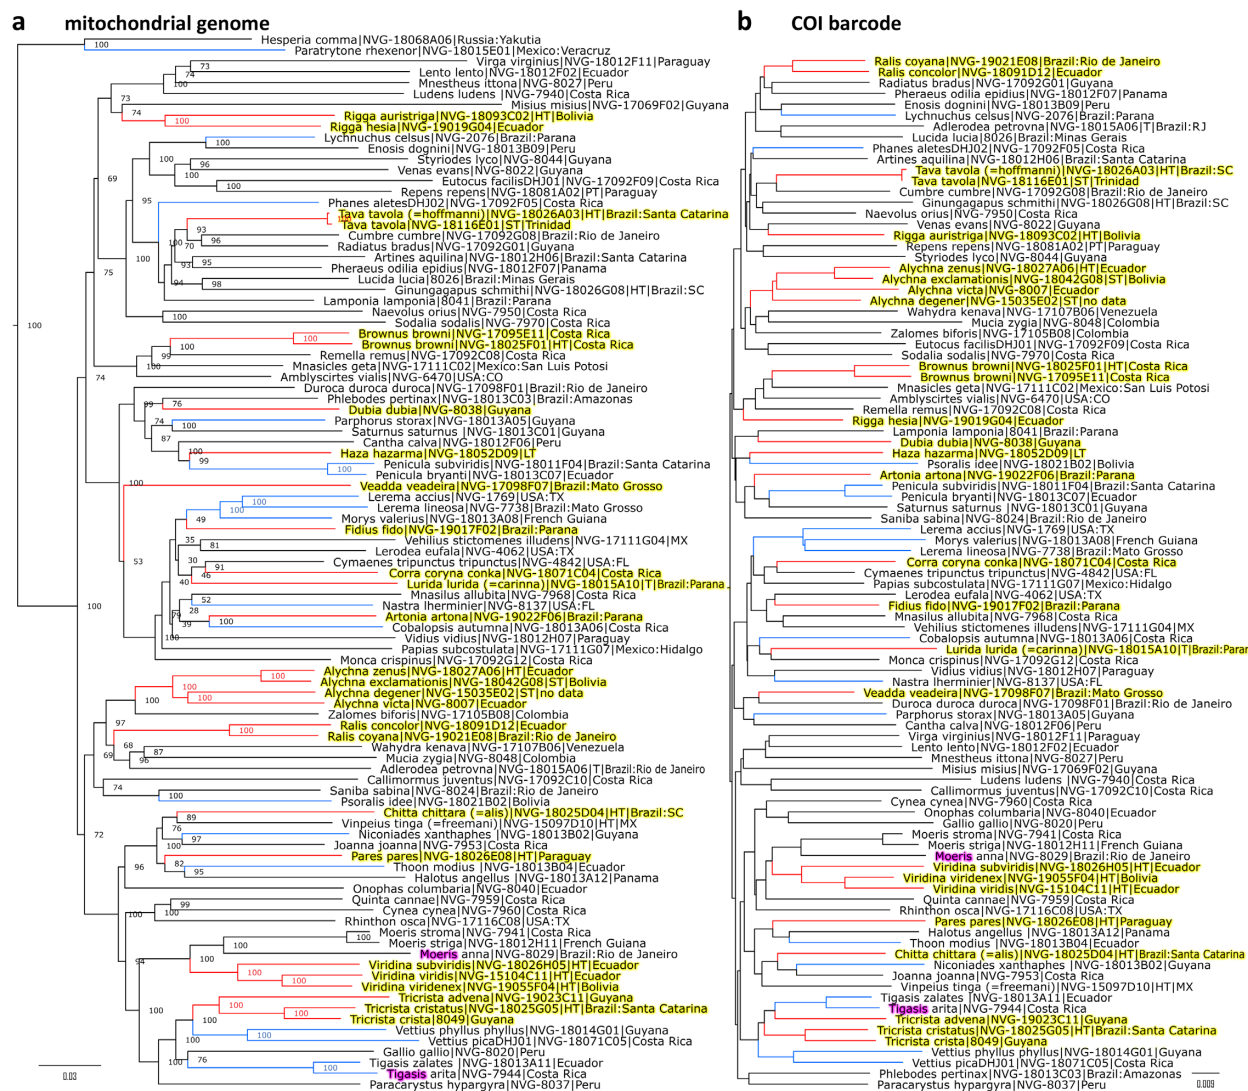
a mitochondrial genome

Hesperia comma|NVG-18068A06|Russia:Yakutia
100
Paratrytone rhexenor|NVG-18015E01|Mexico:Veracruz
Virga virginius|NVG-18012F11|Paraguay
73
Lento lento|NVG-18012F02|Ecuador
74
Mnestheus ittona|NVG-8027|Peru
100
Ludens ludens |NVG-7940|Costa Rica
Misius misius|NVG-17069F02|Guyana
73
74
Rigga auristriga|NVG-18093C02|HT|Bolivia
100
Rigga hesia|NVG-19019G04|Ecuador
Lychnuchus celsus|NVG-2076|Brazil:Parana
100
Enosis dognini|NVG-18013B09|Peru
Styriodes lyco|NVG-8044|Guyana
100
96
Venas evans|NVG-8022|Guyana
69
Eutocus facilisDHJ01|NVG-17092F09|Costa Rica
100
100
Repens repens|NVG-18081A02|PT|Paraguay
Phanes aletesDHJ02|NVG-17092F05|Costa Rica
95
Tava tavola (=hoffmanni)|NVG-18026A03|HT|Brazil:Santa Catarina
93
Tava tavola|NVG-18116E01|ST|Trinidad
100
Cumbre cumbre|NVG-17092G08|Brazil:Rio de Janeiro
96
70
Radiatus bradus|NVG-17092G01|Guyana
100
Artines aquilina|NVG-18012H06|Brazil:Santa Catarina
95
93
Pheraeus odilia epidius|NVG-18012F07|Panama
75
Lucida lucia|8026|Brazil:Minas Gerais
94
98
Ginungagapus schmithi|NVG-18026G08|HT|Brazil:SC
Lamponia lamponia|8041|Brazil:Parana
Naevolus orius|NVG-7950|Costa Rica
100
100
Sodalia sodalis|NVG-7970|Costa Rica
Brownus browni|NVG-17095E11|Costa Rica
100
Brownus browni|NVG-18025F01|HT|Costa Rica
100
99
Remella remus|NVG-17092C08|Costa Rica
Mnasicles geta|NVG-17111C02|Mexico:San Luis Potosi
100
74
Amblyscirtes vialis|NVG-6470|USA:CO
Duroca duroca|NVG-17098F01|Brazil:Rio de Janeiro
Phlebodes pertinax|NVG-18013C03|Brazil:Amazonas
99
76
Dubia dubia|NVG-8038|Guyana
Parphorus storax|NVG-18013A05|Guyana
74
100
Saturnus saturnus |NVG-18013C01|Guyana
87
Cantha calva|NVG-18012F06|Peru
Haza hazarma|NVG-18052D09|LT
100
99
Penicula subviridis|NVG-18011F04|Brazil:Santa Catarina
100
Penicula bryanti|NVG-18013C07|Ecuador
100
Veadda veadeira|NVG-17098F07|Brazil:Mato Grosso
Lerema accius|NVG-1769|USA:TX
100
Lerema lineosa|NVG-7738|Brazil:Mato Grosso
100
Morys valerius|NVG-18013A08|French Guiana
49
Fidius fido|NVG-19017F02|Brazil:Parana
Vehilius stictomenes illudens|NVG-17111G04|MX
35
81
Lerodea eufala|NVG-4062|USA:TX
53
30
Cymaenes tripunctus tripunctus|NVG-4842|USA:FL
91
Corra coryna conka|NVG-18071C04|Costa Rica
46
40
Lurida lurida (=carinna)|NVG-18015A10|T|Brazil:Parana
Mnasilus allubita|NVG-7968|Costa Rica
100
52
Nastra lherminier|NVG-8137|USA:FL
28
Artonia artona|NVG-19022F06|Brazil:Parana
79
100
39
Cobalopsis autumna|NVG-18013A06|Costa Rica
100
Vidius vidius|NVG-18012H07|Paraguay
Papias subcostulata|NVG-17111G07|Mexico:Hidalgo
Monca crispinus|NVG-17092G12|Costa Rica
100
Alchyna zenus|NVG-18027A06|HT|Ecuador
100
Alchyna exclamationis|NVG-18042G08|ST|Bolivia
100
Alchyna degener|NVG-15035E02|ST|no data
100
Alchyna victa|NVG-8007|Ecuador
Zalomes biforis|NVG-17105B08|Colombia
97
Ralis concolor|NVG-18091D12|Ecuador
100
Ralis coyana|NVG-19021E08|Brazil:Rio de Janeiro
68
87
Wahydra kenava|NVG-17107B06|Venezuela
69
96
Mucia zygia|NVG-8048|Colombia
Adlerodea petrovna|NVG-18015A06|T|Brazil:Rio de Janeiro
Callimormus juventus|NVG-17092C10|Costa Rica
74
Saniba sabina|NVG-8024|Brazil:Rio de Janeiro
100
Psoralis idee|NVG-18021B02|Bolivia
72
Chitta chittara (=alis)|NVG-18025D04|HT|Brazil:SC
89
Vinpeius tinga (=freemani)|NVG-15097D10|HT|MX
76
97
Niconiades xanthaphes |NVG-18013B02|Guyana
100
Joanna joanna|NVG-7953|Costa Rica
Pares pares|NVG-18026E08|HT|Paraguay
96
82
Thoon modius |NVG-18013B04|Ecuador
95
Halotus angellus |NVG-18013A12|Panama
Onophas columbaria|NVG-8040|Ecuador
99
Quinta cannae|NVG-7959|Costa Rica
100
100
Cynea cynea|NVG-7960|Costa Rica
Rhinthon osca|NVG-17116C08|USA:TX
100
Moeris stroma|NVG-7941|Costa Rica
100
Moeris striga|NVG-18012H11|French Guiana
94
100
Moeris anna|NVG-8029|Brazil:Rio de Janeiro
Viridina subviridis|NVG-18026H05|HT|Ecuador
100
100
Viridina viridis|NVG-15104C11|HT|Ecuador
100
Viridina viridenex|NVG-19055F04|HT|Bolivia
Tricrista advena|NVG-19023C11|Guyana
100
100
Tricrista cristatus|NVG-18025G05|HT|Brazil:Santa Catarina
100
Tricrista crista|8049|Guyana
100
Vettius phyllus phyllus|NVG-18014G01|Guyana
Vettius picaDHJ01|NVG-18071C05|Costa Rica
Gallio gallio|NVG-8020|Peru
76
Tigasis zalates |NVG-18013A11|Ecuador
100
100
Tigasis arita|NVG-7944|Costa Rica
Paracarystus hypargyra|NVG-8037|Peru
0.03

b COI barcode

Ralis coyana|NVG-19021E08|Brazil:Rio de Janeiro
Ralis concolor|NVG-18091D12|Ecuador
Radiatus bradus|NVG-17092G01|Guyana
Pheraeus odilia epidius|NVG-18012F07|Panama
Enosis dognini|NVG-18013B09|Peru
Lychnuchus celsus|NVG-2076|Brazil:Parana
Adlerodea petrovna|NVG-18015A06|T|Brazil:RJ
Lucida lucia|8026|Brazil:Minas Gerais
Phanes aletesDHJ02|NVG-17092F05|Costa Rica
Artines aquilina|NVG-18012H06|Brazil:Santa Catarina
Tava tavola (=hoffmanni)|NVG-18026A03|HT|Brazil:SC
Tava tavola|NVG-18116E01|ST|Trinidad
Cumbre cumbre|NVG-17092G08|Brazil:Rio de Janeiro
Ginungagapus schmithi|NVG-18026G08|HT|Brazil:SC
Naevolus orius|NVG-7950|Costa Rica
Venas evans|NVG-8022|Guyana
Rigga auristriga|NVG-18093C02|HT|Bolivia
Repens repens|NVG-18081A02|PT|Paraguay
Styriodes lyco|NVG-8044|Guyana
Alchyna zenus|NVG-18027A06|HT|Ecuador
Alchyna exclamationis|NVG-18042G08|ST|Bolivia
Alchyna victa|NVG-8007|Ecuador
Alchyna degener|NVG-15035E02|ST|no data
Wahydra kenava|NVG-17107B06|Venezuela
Mucia zygia|NVG-8048|Colombia
Zalomes biforis|NVG-17105B08|Colombia
Eutocus facilisDHJ01|NVG-17092F09|Costa Rica
Sodalia sodalis|NVG-7970|Costa Rica
Brownus browni|NVG-18025F01|HT|Costa Rica
Brownus browni|NVG-17095E11|Costa Rica
Mnasicles geta|NVG-17111C02|Mexico:San Luis Potosi
Amblyscirtes vialis|NVG-6470|USA:CO
Remella remus|NVG-17092C08|Costa Rica
Rigga hesia|NVG-19019G04|Ecuador
Lamponia lamponia|8041|Brazil:Parana
Dubia dubia|NVG-8038|Guyana
Haza hazarma|NVG-18052D09|LT
Psoralis idee|NVG-18021B02|Bolivia
Artonia artona|NVG-19022F06|Brazil:Parana
Penicula subviridis|NVG-18011F04|Brazil:Santa Catarina
Penicula bryanti|NVG-18013C07|Ecuador
Saturnus saturnus |NVG-18013C01|Guyana
Saniba sabina|NVG-8024|Brazil:Rio de Janeiro
Lerema accius|NVG-1769|USA:TX
Morys valerius|NVG-18013A08|French Guiana
Lerema lineosa|NVG-7738|Brazil:Mato Grosso
Corra coryna conka|NVG-18071C04|Costa Rica
Cymaenes tripunctus tripunctus|NVG-4842|USA:FL
Papias subcostulata|NVG-17111G07|Mexico:Hidalgo
Lerodea eufala|NVG-4062|USA:TX
Fidius fido|NVG-19017F02|Brazil:Parana
Mnasilus allubita|NVG-7968|Costa Rica
Vehilius stictomenes illudens|NVG-17111G04|MX
Cobalopsis autumna|NVG-18013A06|Costa Rica
Lurida lurida (=carinna)|NVG-18015A10|T|Brazil:Parar
Monca crispinus|NVG-17092G12|Costa Rica
Vidius vidius|NVG-18012H07|Paraguay
Nastra lherminier|NVG-8137|USA:FL
Veadda veadeira|NVG-17098F07|Brazil:Mato Grosso
Duroca duroca|NVG-17098F01|Brazil:Rio de Janeiro
Parphorus storax|NVG-18013A05|Guyana
Cantha calva|NVG-18012F06|Peru
Virga virginius|NVG-18012F11|Paraguay
Lento lento|NVG-18012F02|Ecuador
Mnestheus ittona|NVG-8027|Peru
Misius misius|NVG-17069F02|Guyana
Ludens ludens |NVG-7940|Costa Rica
Callimormus juventus|NVG-17092C10|Costa Rica
Cynea cynea|NVG-7960|Costa Rica
Onophas columbaria|NVG-8040|Ecuador
Gallio gallio|NVG-8020|Peru
Moeris stroma|NVG-7941|Costa Rica
Moeris striga|NVG-18012H11|French Guiana
Moeris anna|NVG-8029|Brazil:Rio de Janeiro
Viridina subviridis|NVG-18026H05|HT|Ecuador
Viridina viridenex|NVG-19055F04|HT|Bolivia
Viridina viridis|NVG-15104C11|HT|Ecuador
Quinta cannae|NVG-7959|Costa Rica
Rhinthon osca|NVG-17116C08|USA:TX
Pares pares|NVG-18026E08|HT|Paraguay
Halotus angellus |NVG-18013A12|Panama
Thoon modius |NVG-18013B04|Ecuador
Chitta chittara (=alis)|NVG-18025D04|HT|Brazil:Santa Catarina
Niconiades xanthaphes |NVG-18013B02|Guyana
Joanna joanna|NVG-7953|Costa Rica
Vinpeius tinga (=freemani)|NVG-15097D10|HT|MX
Tigasis zalates |NVG-18013A11|Ecuador
Tigasis arita|NVG-7944|Costa Rica
Tricrista advena|NVG-19023C11|Guyana
Tricrista cristatus|NVG-18025G05|HT|Brazil:Santa Catarina
Tricrista crista|8049|Guyana
Vettius phyllus phyllus|NVG-18014G01|Guyana
Vettius picaDHJ01|NVG-18071C05|Costa Rica
Phlebodes pertinax|NVG-18013C03|Brazil:Amazonas
Paracarystus hypargyra|NVG-8037|Peru
0.009